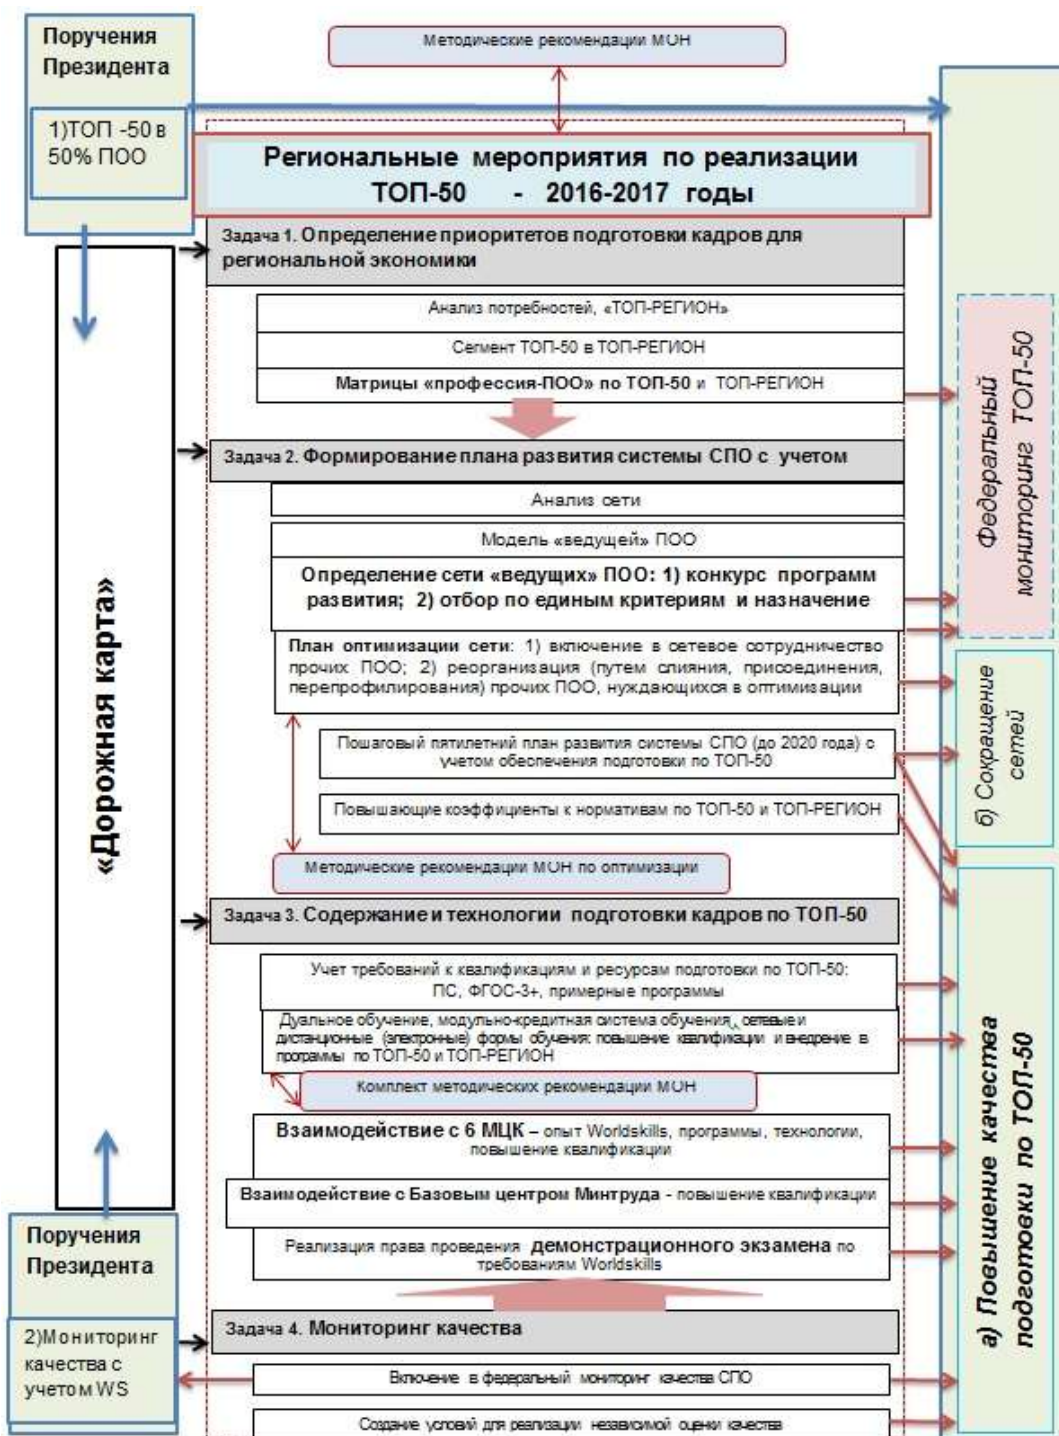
Поручения Президента

1)ТОП -50 в 50% ПОО

Методические рекомендации МОН

Региональные мероприятия по реализации ТОП-50 - 2016-2017 годы

«Дорожная карта»

Задача 1. Определение приоритетов подготовки кадров для региональной экономики

Анализ потребностей, «ТОП-РЕГИОН»

Сегмент ТОП-50 в ТОП-РЕГИОН

Матрицы «профессия-ПОО» по ТОП-50 и ТОП-РЕГИОН

Задача 2. Формирование плана развития системы СПО с учетом

Анализ сети

Модель «ведущей» ПОО

Определение сети «ведущих» ПОО: 1) конкурс программ развития; 2) отбор по единым критериям и назначение

План оптимизации сети: 1) включение в сетевое сотрудничество прочих ПОО; 2) реорганизация (путем слияния, присоединения, перепрофилирования) прочих ПОО, нуждающихся в оптимизации

Пошаговый пятилетний план развития системы СПО (до 2020 года) с учетом обеспечения подготовки по ТОП-50

Повышающие коэффициенты к нормативам по ТОП-50 и ТОП-РЕГИОН

Методические рекомендации МОН по оптимизации

Задача 3. Содержание и технологии подготовки кадров по ТОП-50

Учет требований к квалификациям и ресурсам подготовки по ТОП-50: ПС, ФГОС-3+, примерные программы

Дуальное обучение, модульно-кредитная система обучения, сетевые и дистанционные (электронные) формы обучения: повышение квалификации и внедрение в программы по ТОП-50 и ТОП-РЕГИОН

Комплект методических рекомендаций МОН

Взаимодействие с 6 МЦК – опыт Worldskills, программы, технологии, повышение квалификации

Взаимодействие с Базовым центром Минтруда - повышение квалификации

Реализация права проведения демонстрационного экзамена по требованиям Worldskills

Поручения Президента

2)Мониторинг качества с учетом WS

Задача 4. Мониторинг качества

Включение в федеральный мониторинг качества СПО

Создание условий для реализации независимой оценки качества

Федеральный мониторинг ТОП-50

б) Сокращение сетей

а) Повышение качества подготовки по ТОП-50